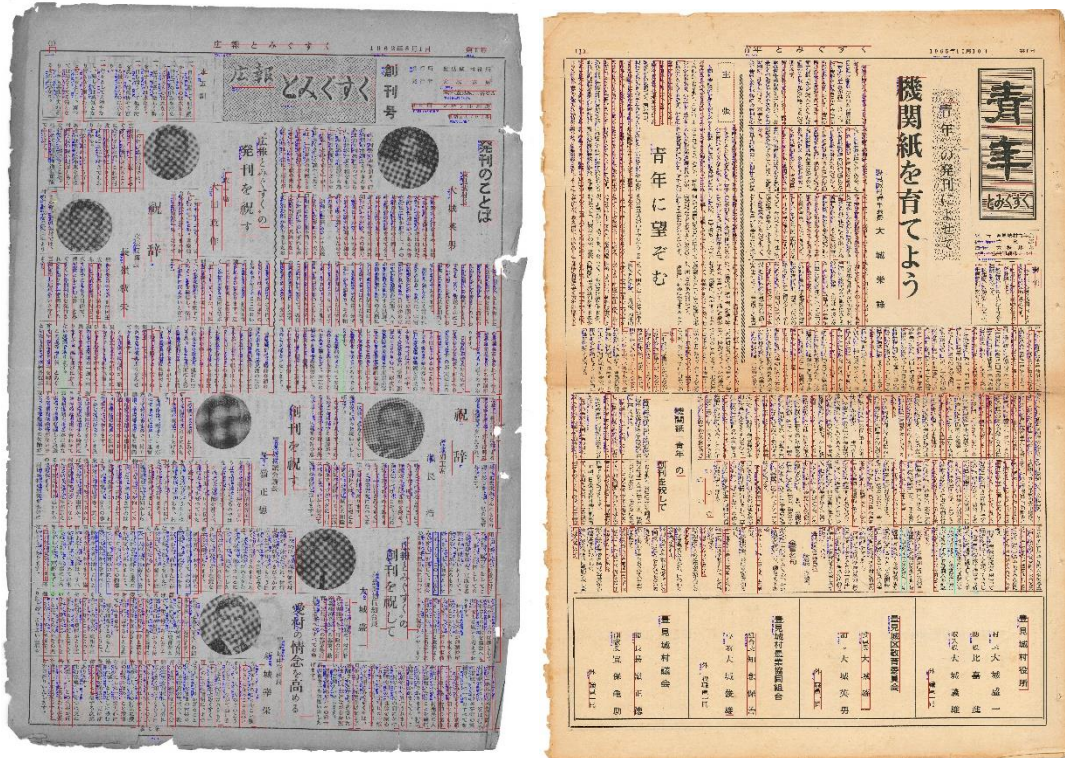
とみぐすく
広報 とみぐすく
創刊号
発刊のことば
広報とみぐすくの発刊を祝す
祝辞
創刊を祝す
祝辞
創刊を祝して
愛村の情念を高める

青年とみぐすく
青年
とみぐすく
青年の発刊に寄せて
機関紙を育てよう
青年に望む
機関紙「青年」の創刊を祝して
豊見城村役所
豊見城村議会
豊見城村教育委員会
豊見城村農業協同組合